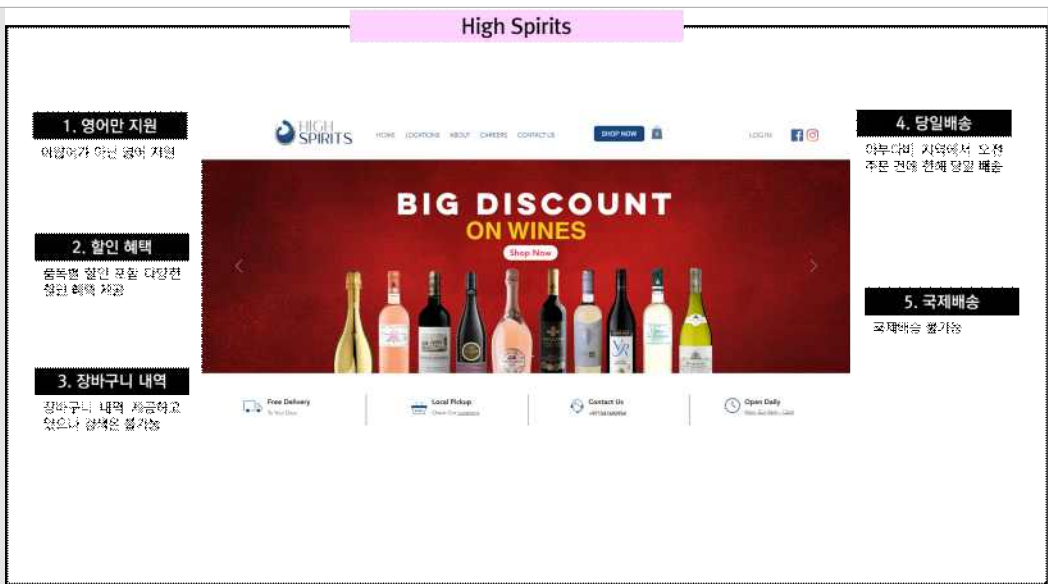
High Spirits

1. 영어만 지원

아랍어가 아닌 영어 지원

2. 할인 혜택

품목별 할인 폭을 다양한 할인 혜택 제공

3. 장바구니 내역

장바구니 내역 제공하고 있으나 검색은 불가능

HIGH SPIRITS

HOME LOCATIONS ABOUT CAREERS CONTACT US

SHOP NOW

LOG IN

BIG DISCOUNT

ON WINES

Shop Now

Free Delivery

To Your Door

Local Pickup

Check Our Locations

Contact Us

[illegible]

Open Daily

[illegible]

4. 당일배송

아부다비 지역에서 오전 주문 건에 한해 당일 배송

5. 국제배송

국제배송 불가능